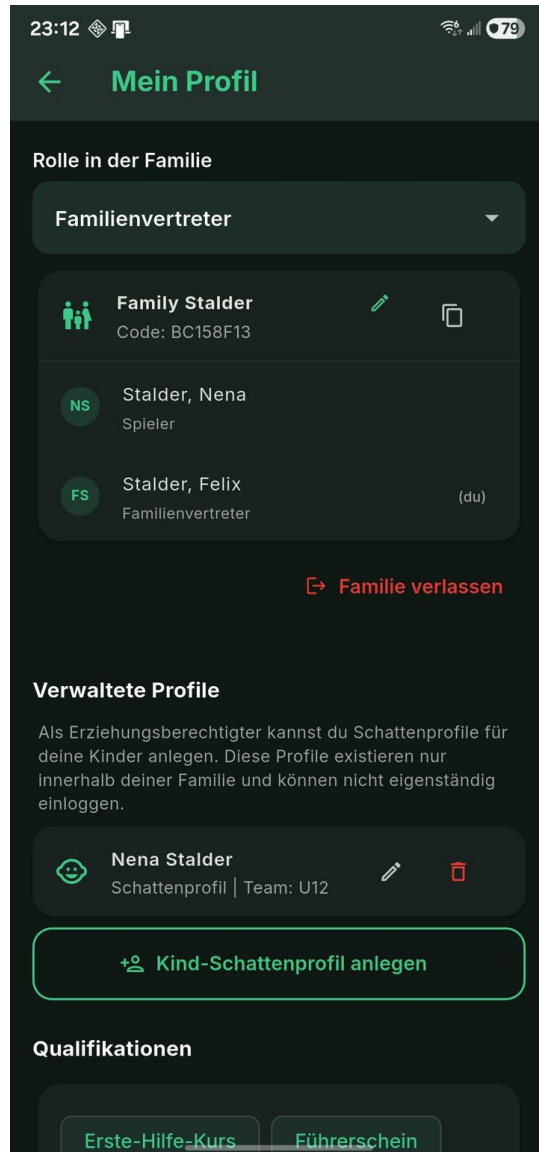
23:12

79

Mein Profil

Rolle in der Familie

Familienvertreter

Family Stalder
Code: BC158F13

NS Stalder, Nena
Spieler

FS Stalder, Felix
Familienvertreter
(du)

Familie verlassen

Verwaltete Profile

Als Erziehungsberechtigter kannst du Schattenprofile für deine Kinder anlegen. Diese Profile existieren nur innerhalb deiner Familie und können nicht eigenständig einloggen.

Nena Stalder
Schattenprofil | Team: U12

Kind-Schattenprofil anlegen

Qualifikationen

Erste-Hilfe-Kurs
Führerschein